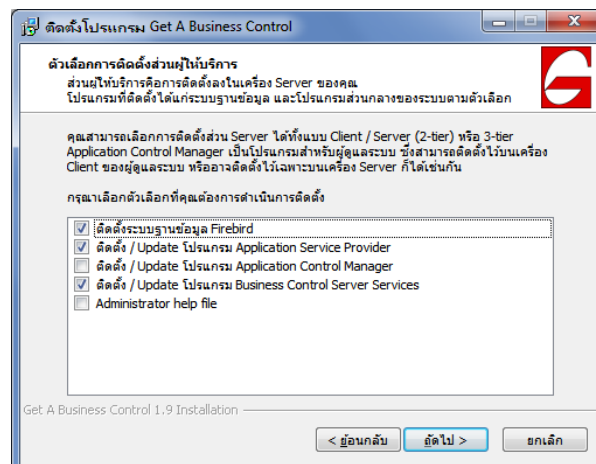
ติดตั้งโปรแกรม Get A Business Control

ตัวเลือกการติดตั้งส่วนผู้ให้บริการ
ส่วนผู้ให้บริการคือการติดตั้งลงในเครื่อง Server ของคุณ
โปรแกรมที่ติดตั้งได้แก่ระบบฐานข้อมูล และโปรแกรมส่วนกลางของระบบตามตัวเลือก

คุณสามารถเลือกการติดตั้งส่วน Server ได้ทั้งแบบ Client / Server (2-tier) หรือ 3-tier Application Control Manager เป็นโปรแกรมสำหรับผู้ดูแลระบบ ซึ่งสามารถติดตั้งไว้บนเครื่อง Client ของผู้ดูแลระบบ หรืออาจติดตั้งไว้เฉพาะบนเครื่อง Server ก็ได้เช่นกัน

กรุณาเลือกตัวเลือกที่คุณต้องการดำเนินการติดตั้ง

ติดตั้งระบบฐานข้อมูล Firebird
ติดตั้ง / Update โปรแกรม Application Service Provider
ติดตั้ง / Update โปรแกรม Application Control Manager
ติดตั้ง / Update โปรแกรม Business Control Server Services
Administrator help file

Get A Business Control 1.9 Installation

< ย้อนกลับ
ถัดไป >
ยกเลิก